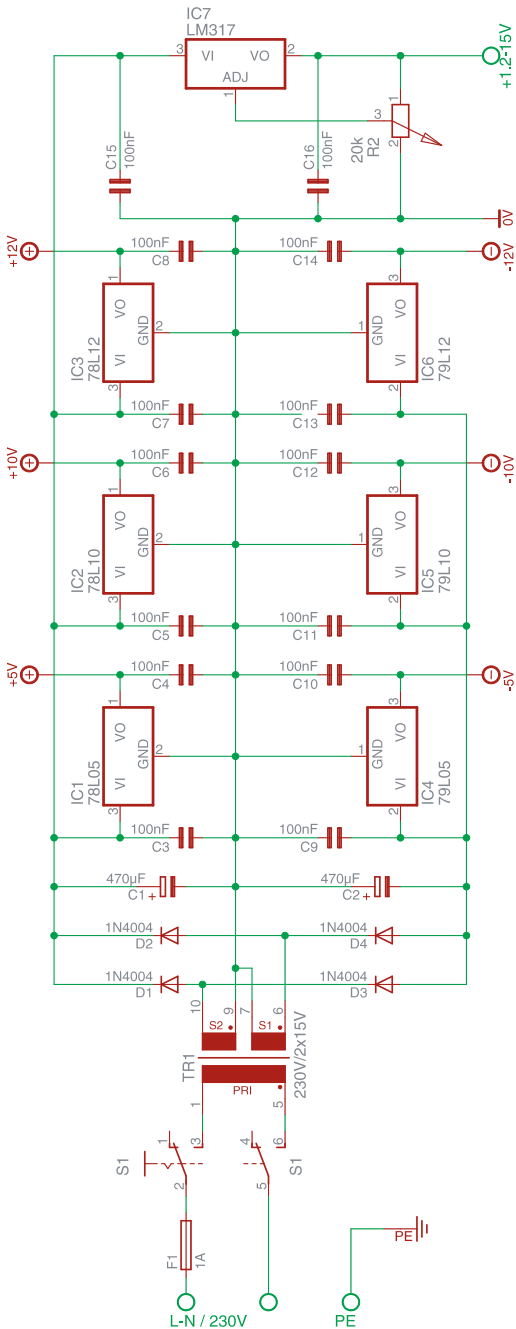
IC7
LM317
3 VI VO 2
ADJ
1
+1.2-15V
C15
100nF
C16
100nF
3
1
2
20k
R2
0V

+12V
100nF
C8
100nF
C14
-12V
1
VO
GND
VI
3
2
IC3
78L12
3
VO
GND
VI
2
1
IC6
79L12
100nF
C7
100nF
C13

+10V
100nF
C6
100nF
C12
-10V
1
VO
GND
VI
3
2
IC2
78L10
3
VO
GND
VI
2
1
IC5
79L10
100nF
C5
100nF
C11

+5V
100nF
C4
100nF
C10
-5V
1
VO
GND
VI
3
2
IC1
78L05
3
VO
GND
VI
2
1
IC4
79L05
100nF
C3
100nF
C9

470µF
C1 +
470µF
C2 +
1N4004
D2
1N4004
D4
1N4004
D1
1N4004
D3

10
9
7
6
S2
S1
TR1
230V/2x15V
PRI
1
5
3
4
6
S1
2
5
S1
F1
1A
L-N / 230V
PE
PE